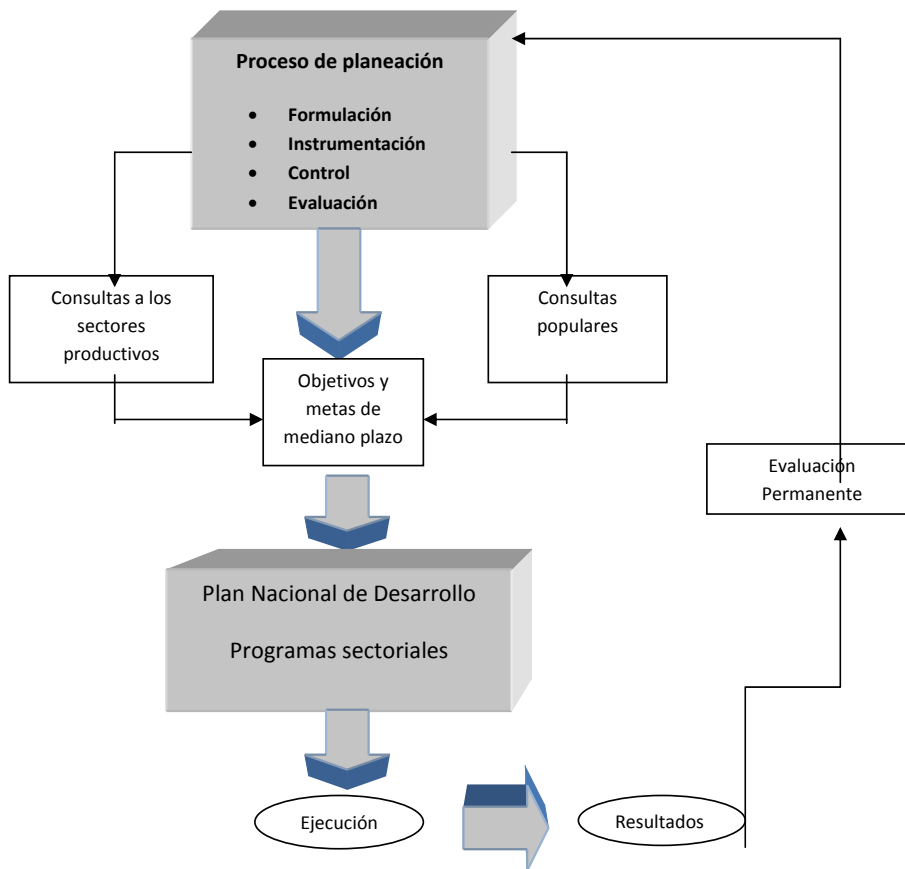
Proceso de planeación

- Formulación
- Instrumentación
- Control
- Evaluación

Consultas a los sectores productivos

Consultas populares

Objetivos y metas de mediano plazo

Evaluación Permanente

Plan Nacional de Desarrollo

Programas sectoriales

Ejecución

Resultados